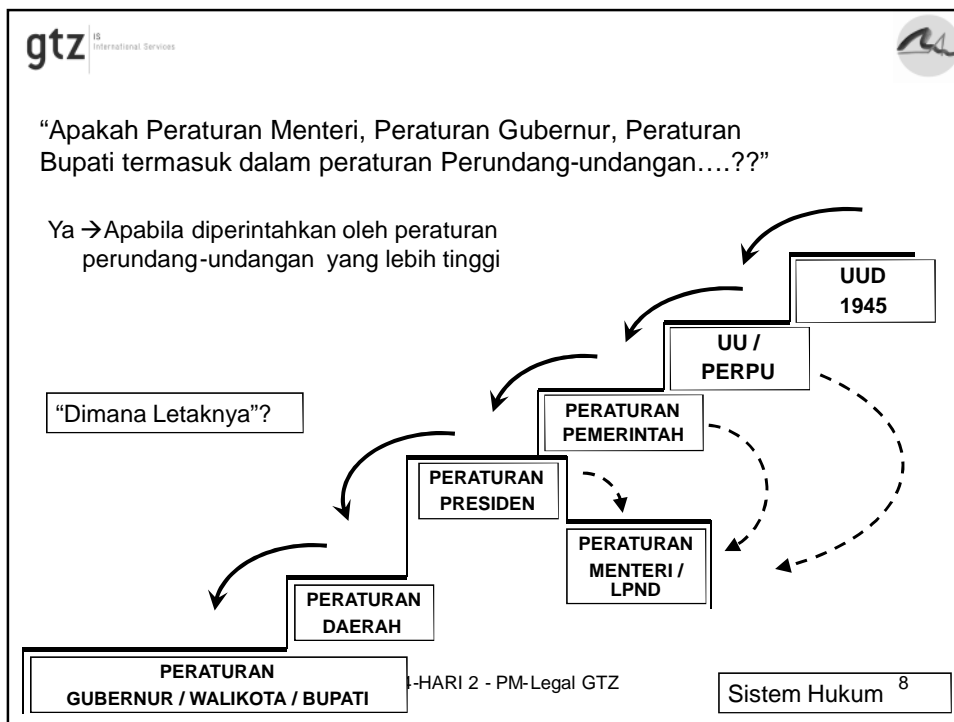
gtz IS International Services

“Apakah Peraturan Menteri, Peraturan Gubernur, Peraturan Bupati termasuk dalam peraturan Perundang-undangan….??”

Ya → Apabila diperintahkan oleh peraturan perundang-undangan yang lebih tinggi

UUD 1945

UU / PERPU

“Dimana Letaknya”?

PERATURAN PEMERINTAH

PERATURAN PRESIDEN

PERATURAN MENTERI / LPND

PERATURAN DAERAH

PERATURAN GUBERNUR / WALIKOTA / BUPATI

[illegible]-HARI 2 - PM-Legal GTZ

Sistem Hukum 8